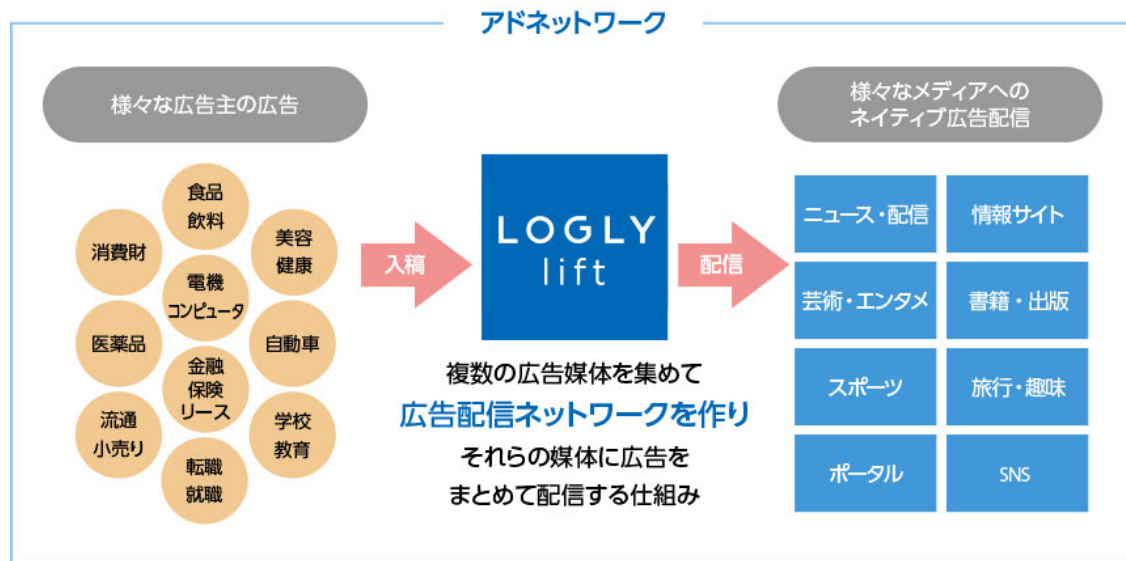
アドネットワーク

様々な広告主の広告

食品
飲料

消費財

美容
健康

電機
コンピュータ

医薬品

自動車

金融
保険
リース

流通
小売り

学校
教育

転職
就職

入稿

LOGLY
lift

配信

複数の広告媒体を集めて
広告配信ネットワークを作り
それらの媒体に広告を
まとめて配信する仕組み

様々なメディアへの
ネイティブ広告配信

| ニュース・配信 | 情報サイト |
|---|---|
| 芸術・エンタメ | 書籍・出版 |
| スポーツ | 旅行・趣味 |
| ポータル | SNS |